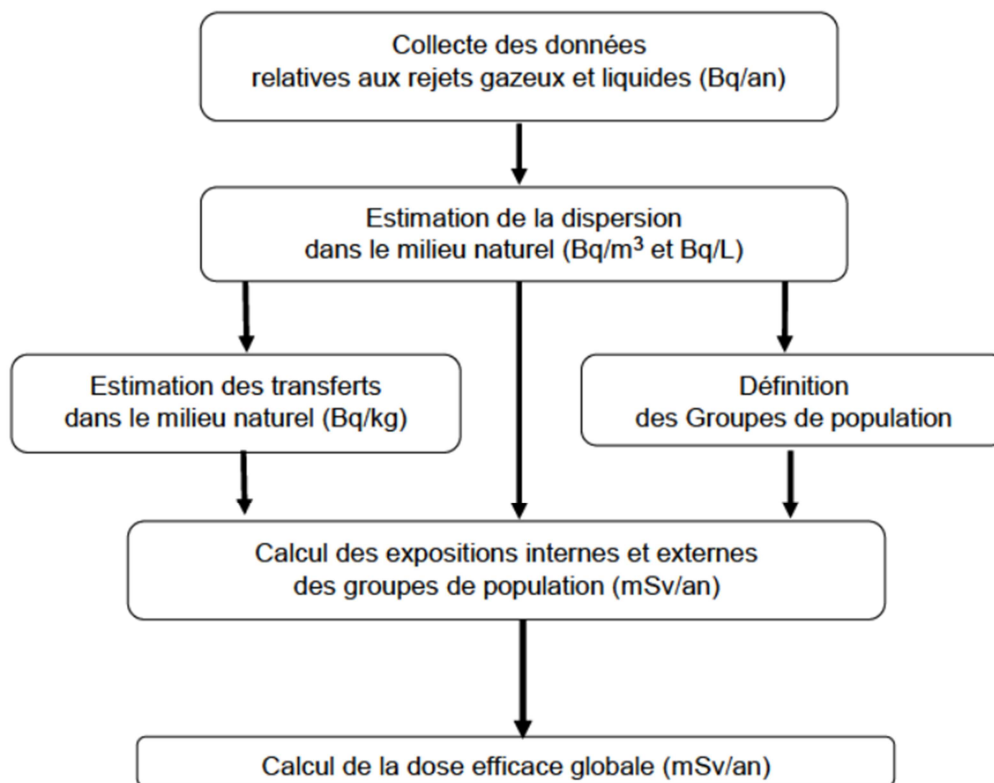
Collecte des données relatives aux rejets gazeux et liquides (Bq/an)

Estimation de la dispersion dans le milieu naturel (Bq/m$^3$ et Bq/L)

Estimation des transferts dans le milieu naturel (Bq/kg)

Définition des Groupes de population

Calcul des expositions internes et externes des groupes de population (mSv/an)

Calcul de la dose efficace globale (mSv/an)